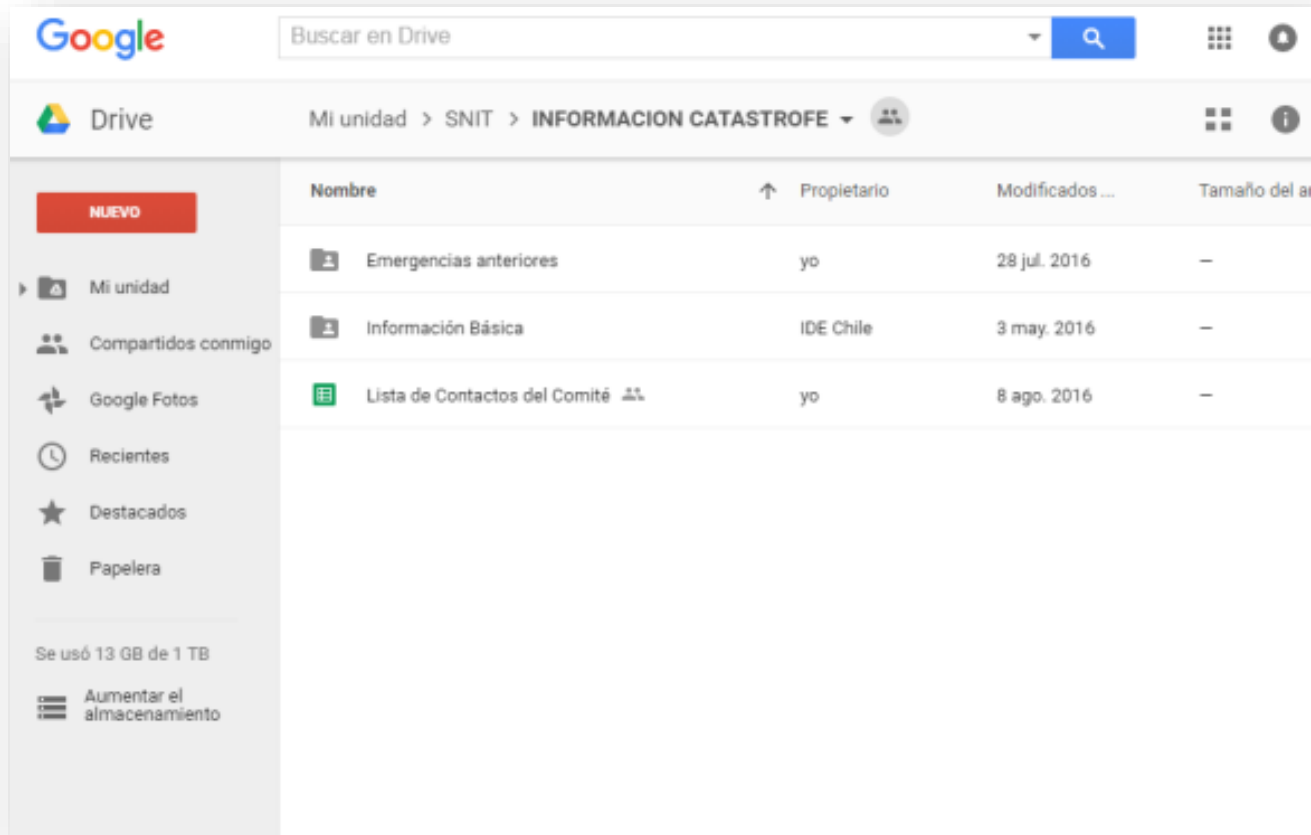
Google

Buscar en Drive

Drive

Mi unidad > SNIT > INFORMACION CATASTROFE

NUEVO

Mi unidad

Compartidos conmigo

Google Fotos

Recientes

Destacados

Papelera

Se usó 13 GB de 1 TB

Aumentar el almacenamiento

| Nombre | Propietario | Modificados ... | Tamaño del a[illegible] |
|---|---|---|---|
| Emergencias anteriores | yo | 28 jul. 2016 | – |
| Información Básica | IDE Chile | 3 may. 2016 | – |
| Lista de Contactos del Comité | yo | 8 ago. 2016 | – |